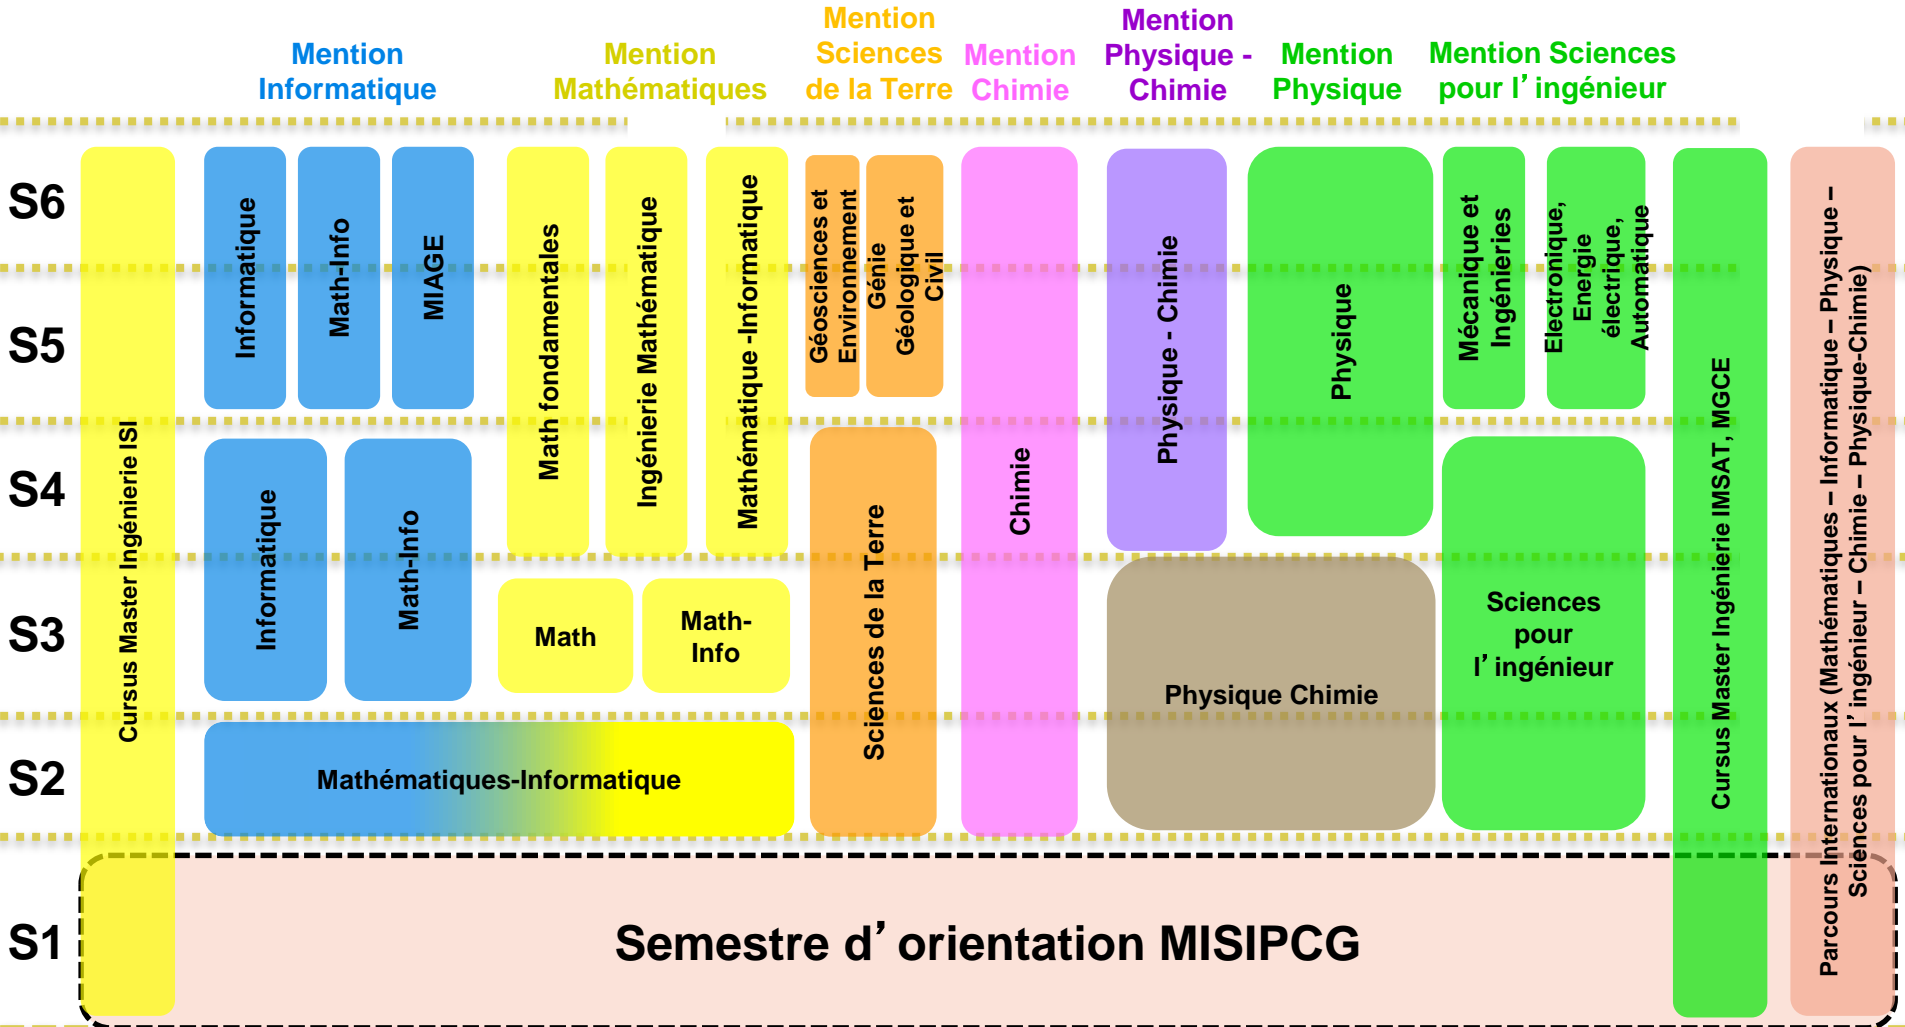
Mention Informatique

Mention Mathématiques

Mention Sciences de la Terre

Mention Chimie

Mention Physique - Chimie

Mention Physique

Mention Sciences pour l’ingénieur

S6

S5

S4

S3

S2

S1

Cursus Master Ingénierie ISI

Informatique

Math-Info

MIAGE

Math fondamentales

Ingénierie Mathématique

Mathématique -Informatique

Géosciences et Environnement

Génie Géologique et Civil

Chimie

Physique - Chimie

Physique

Mécanique et Ingénieries

Electronique, Energie électrique, Automatique

Cursus Master Ingénierie IMSAT, MGCE

Parcours Internationaux (Mathématiques – Informatique – Physique – Sciences pour l’ingénieur – Chimie – Physique-Chimie)

Informatique

Math-Info

Sciences de la Terre

Math

Math-Info

Physique Chimie

Sciences pour l’ingénieur

Mathématiques-Informatique

Semestre d’orientation MISIPCG